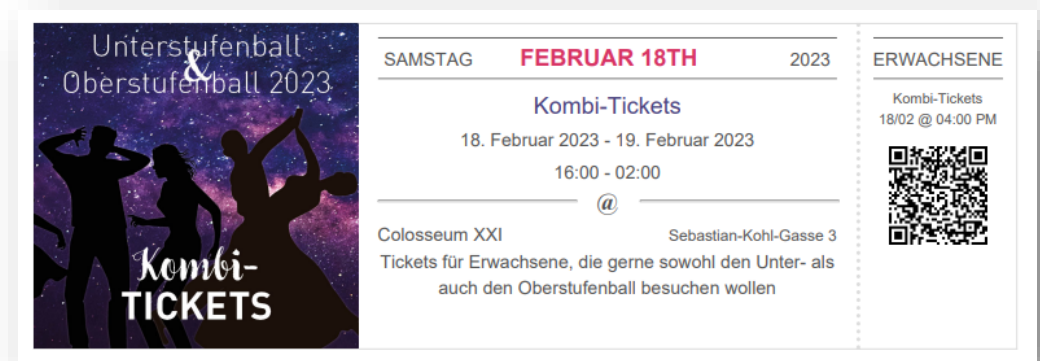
Unterstufenball
&
Oberstufenball 2023

Kombi-
TICKETS

SAMSTAG FEBRUAR 18TH 2023

Kombi-Tickets

18. Februar 2023 - 19. Februar 2023

16:00 - 02:00

@

Colosseum XXI Sebastian-Kohl-Gasse 3

Tickets für Erwachsene, die gerne sowohl den Unter- als auch den Oberstufenball besuchen wollen

ERWACHSENE

Kombi-Tickets
18/02 @ 04:00 PM